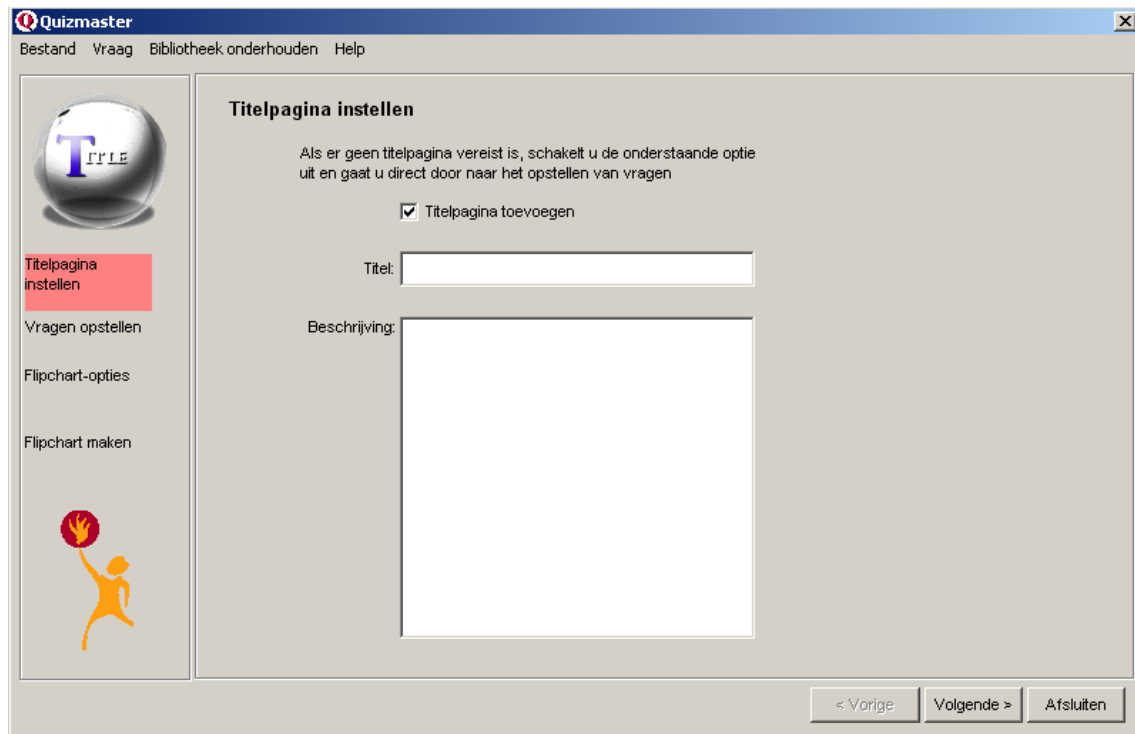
Quizmaster

Bestand Vraag Bibliotheek onderhouden Help

TITLE

Titelpagina instellen

Vragen opstellen

Flipchart-opties

Flipchart maken

Titelpagina instellen

Als er geen titelpagina vereist is, schakelt u de onderstaande optie uit en gaat u direct door naar het opstellen van vragen

Titelpagina toevoegen

Titel:

Beschrijving:

< Vorige

Volgende >

Afsluiten